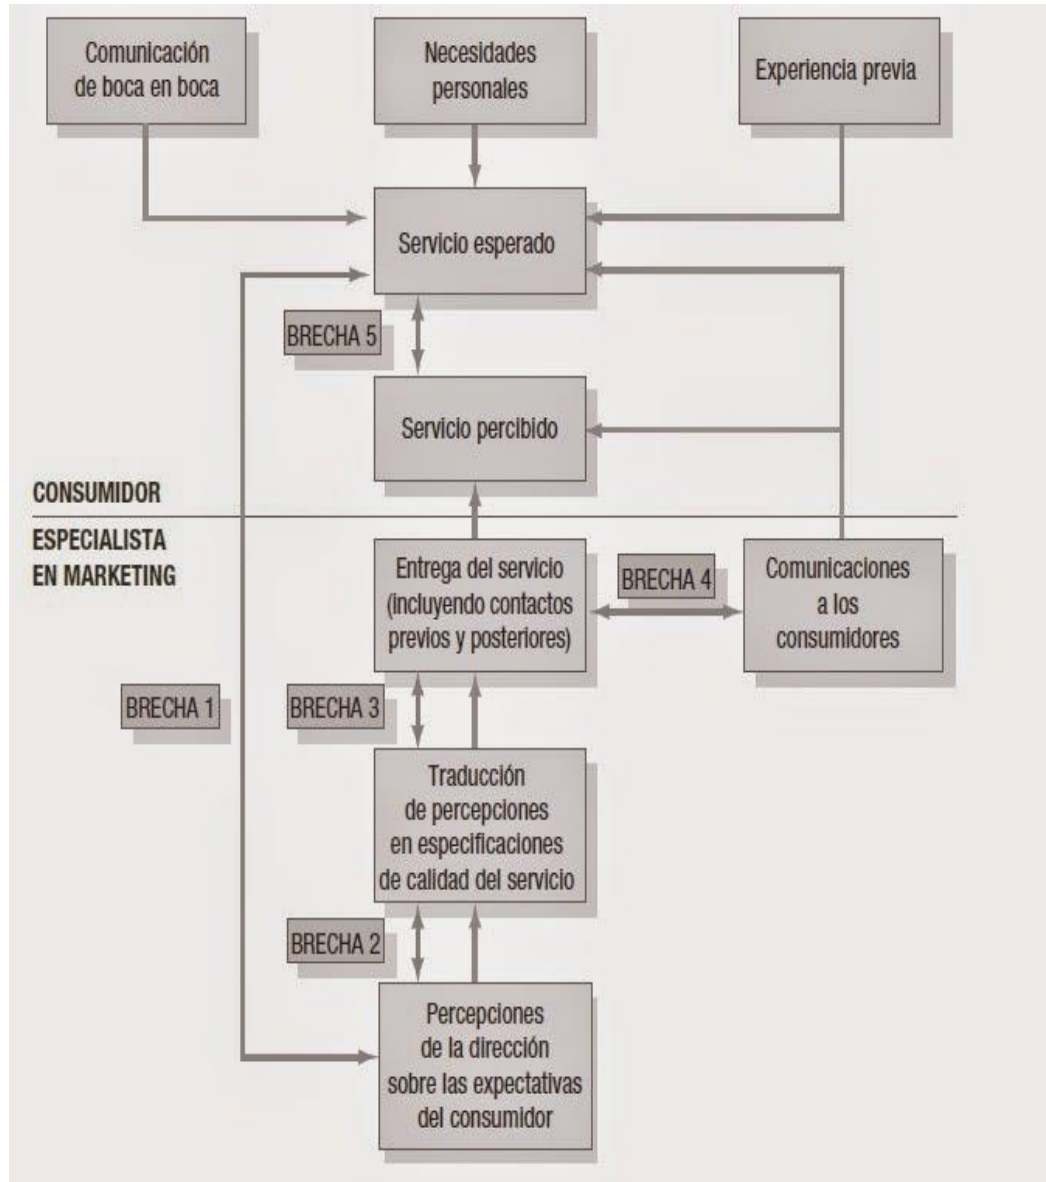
Comunicación de boca en boca

Necesidades personales

Experiencia previa

Servicio esperado

BRECHA 5

Servicio percibido

CONSUMIDOR

ESPECIALISTA EN MARKETING

Entrega del servicio (incluyendo contactos previos y posteriores)

BRECHA 4

Comunicaciones a los consumidores

BRECHA 1

BRECHA 3

Traducción de percepciones en especificaciones de calidad del servicio

BRECHA 2

Percepciones de la dirección sobre las expectativas del consumidor